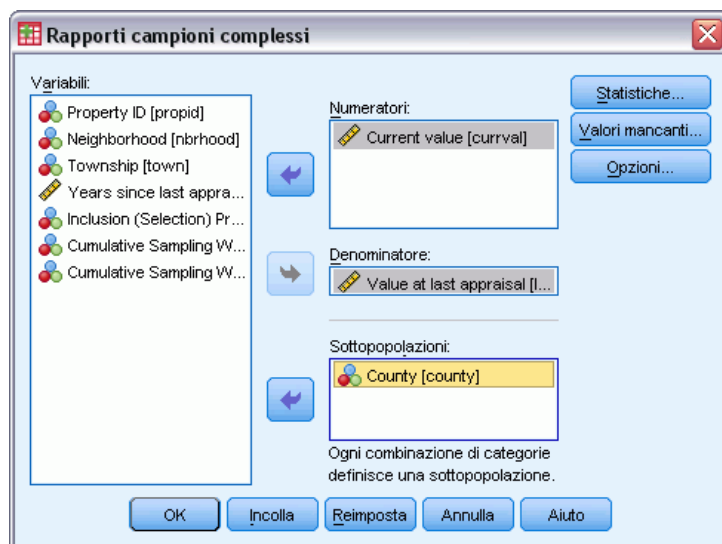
Rapporti campioni complessi

Variabili:
Property ID [propid]
Neighborhood [nbrhood]
Township [town]
Years since last appra...
Inclusion (Selection) Pr...
Cumulative Sampling W...
Cumulative Sampling W...

Numeratori:
Current value [currval]

Denominatore:
Value at last appraisal [l...

Sottopopolazioni:
County [county]

Ogni combinazione di categorie definisce una sottopopolazione.

Statistiche...
Valori mancanti...
Opzioni...

OK
Incolla
Reimposta
Annulla
Aiuto